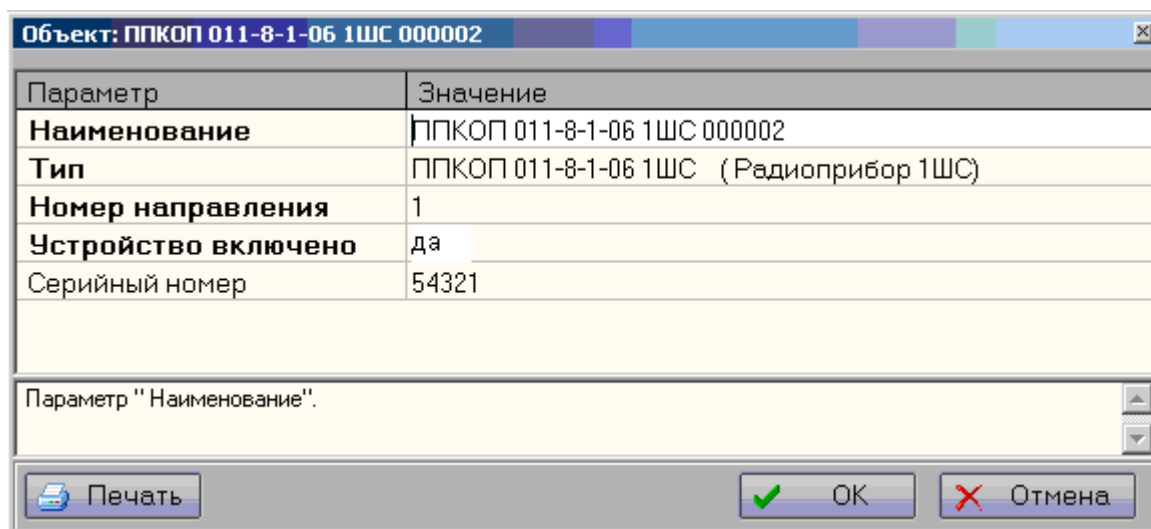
Объект: ППКОП 011-8-1-06 1ШС 000002

| Параметр | Значение |
|---|---|
| **Наименование** | ППКОП 011-8-1-06 1ШС 000002 |
| **Тип** | ППКОП 011-8-1-06 1ШС (Радиоприбор 1ШС) |
| **Номер направления** | 1 |
| **Устройство включено** | да |
| Серийный номер | 54321 |

Параметр " Наименование".

Печать

OK

Отмена